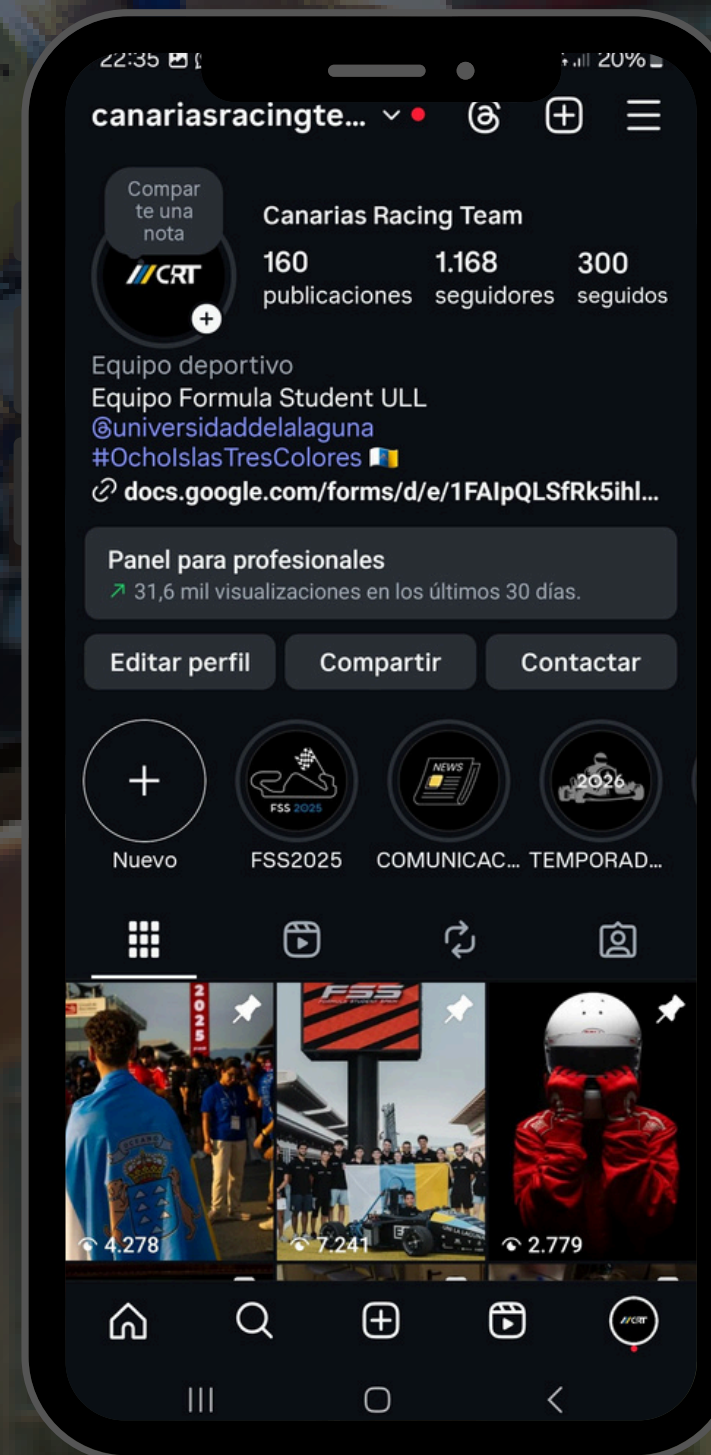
22:35 20%

canariasracingte...

Compartе una nota

///CRT

Canarias Racing Team

160 publicaciones

1.168 seguidores

300 seguidos

Equipo deportivo
Equipo Formula Student ULL
@universidaddelalaguna
#OchoIslasTresColores
docs.google.com/forms/d/e/1FAIpQLSfRk5ihl...

Panel para profesionales
31,6 mil visualizaciones en los últimos 30 días.

Editar perfil | Compartir | Contactar

Nuevo | FSS 2025 FSS2025 | NEWS COMUNICAC... | 2026 TEMPORAD...

2025

FSS

4.278

7.241

2.779